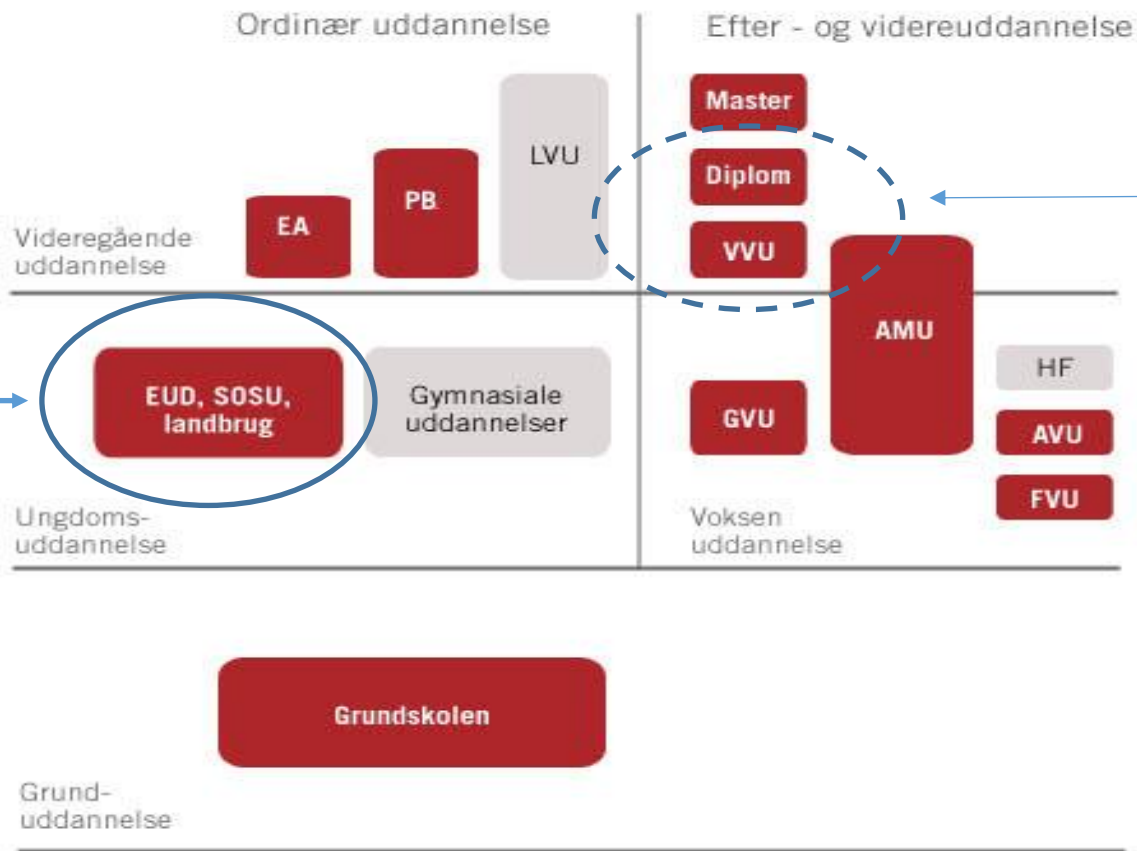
Ordinær uddannelse

Efter - og videreuddannelse

Master

Diplom

VVU

LVU

PB

EA

Videregående uddannelse

AMU

EUD, SOSU, landbrug

Gymnasiale uddannelser

GVU

HF

AVU

FVU

Ungdoms-uddannelse

Voksen uddannelse

Grundskolen

Grund-uddannelse